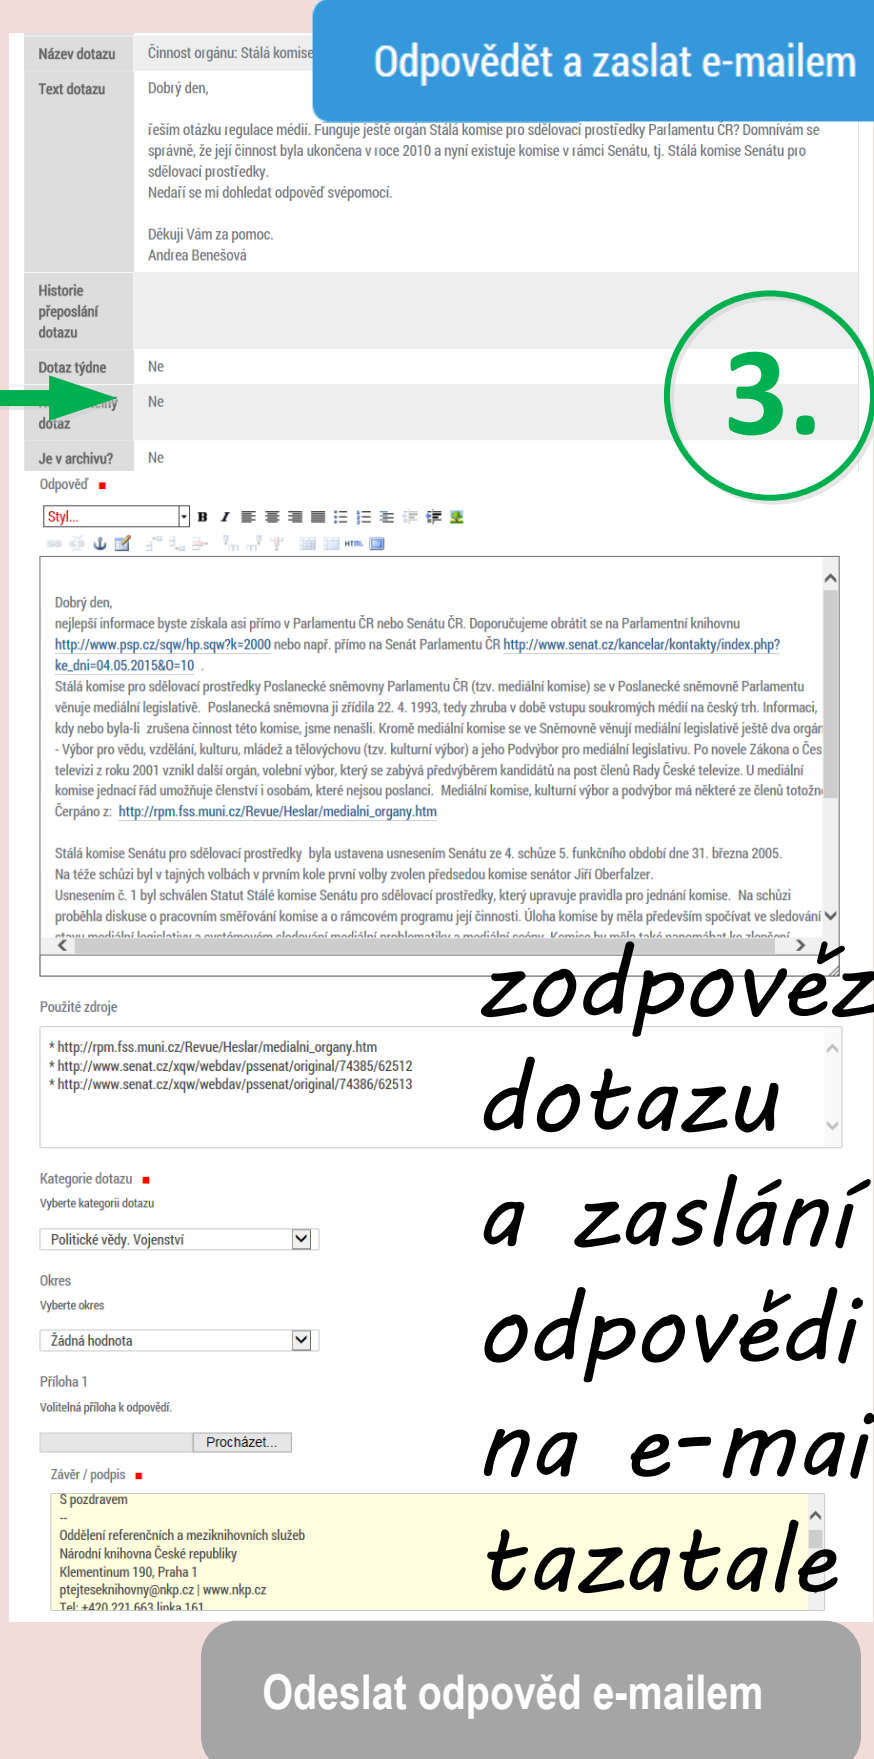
Odpovědět a zaslat e-mailem

| Název dotazu | Činnost orgánu: Stálá komise |
|---|---|
| Text dotazu | Dobrý den, řeším otázku regulace médií. Funguje ještě orgán Stálá komise pro sdělovací prostředky Parlamentu ČR? Domnívám se správně, že její činnost byla ukončena v roce 2010 a nyní existuje komise v rámci Senátu, tj. Stálá komise Senátu pro sdělovací prostředky. Nedaří se mi dohledat odpověď svépomocí. Děkuji Vám za pomoc. Andrea Benešová |
| Historie přeposlání dotazu | |
| Dotaz týdne | Ne |
| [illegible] dotaz | Ne |
| Je v archivu? | Ne |

3.

Odpověď

Styl...

Dobrý den,
nejlepší informace byste získala asi přímo v Parlamentu ČR nebo Senátu ČR. Doporučujeme obrátit se na Parlamentní knihovnu http://www.psp.cz/sqw/hp.sqw?k=2000 nebo např. přímo na Senát Parlamentu ČR http://www.senat.cz/kancelar/kontakty/index.php?ke_dni=04.05.2015&O=10 .
Stálá komise pro sdělovací prostředky Poslanecké sněmovny Parlamentu ČR (tzv. mediální komise) se v Poslanecké sněmovně Parlamentu věnuje mediální legislativě. Poslanecká sněmovna ji zřídila 22. 4. 1993, tedy zhruba v době vstupu soukromých médií na český trh. Informaci, kdy nebo byla-li zrušena činnost této komise, jsme nenašli. Kromě mediální komise se ve Sněmovně věnují mediální legislativě ještě dva orgán - Výbor pro vědu, vzdělání, kulturu, mládež a tělovýchovu (tzv. kulturní výbor) a jeho Podvýbor pro mediální legislativu. Po novele Zákona o Čes televizi z roku 2001 vznikl další orgán, volební výbor, který se zabývá předvýběrem kandidátů na post členů Rady České televize. U mediální komise jednací řád umožňuje členství i osobám, které nejsou poslanci. Mediální komise, kulturní výbor a podvýbor má některé ze členů totožn
Čerpáno z: http://rpm.fss.muni.cz/Revue/Heslar/medialni_organy.htm

Stálá komise Senátu pro sdělovací prostředky byla ustavena usnesením Senátu ze 4. schůze 5. funkčního období dne 31. března 2005. Na téže schůzi byl v tajných volbách v prvním kole první volby zvolen předsedou komise senátor Jiří Oberfalzer.
Usnesením č. 1 byl schválen Statut Stálé komise Senátu pro sdělovací prostředky, který upravuje pravidla pro jednání komise. Na schůzi proběhla diskuse o pracovním směřování komise a o rámcovém programu její činnosti. Úloha komise by měla především spočívat ve sledování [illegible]

Použité zdroje
* http://rpm.fss.muni.cz/Revue/Heslar/medialni_organy.htm
* http://www.senat.cz/xqw/webdav/pssenat/original/74385/62512
* http://www.senat.cz/xqw/webdav/pssenat/original/74386/62513

zodpovězení dotazu a zaslání odpovědi na e-mail tazatale

Kategorie dotazu
Vyberte kategorii dotazu
Politické vědy. Vojenství

Okres
Vyberte okres
Žádná hodnota

Příloha 1
Volitelná příloha k odpovědi.
Procházet...

Závěr / podpis
S pozdravem
--
Oddělení referenčních a meziknihovních služeb
Národní knihovna České republiky
Klementinum 190, Praha 1
ptejteseknihovny@nkp.cz | www.nkp.cz
Tel: +420 221 663 linka 161

Odeslat odpověd e-mailem